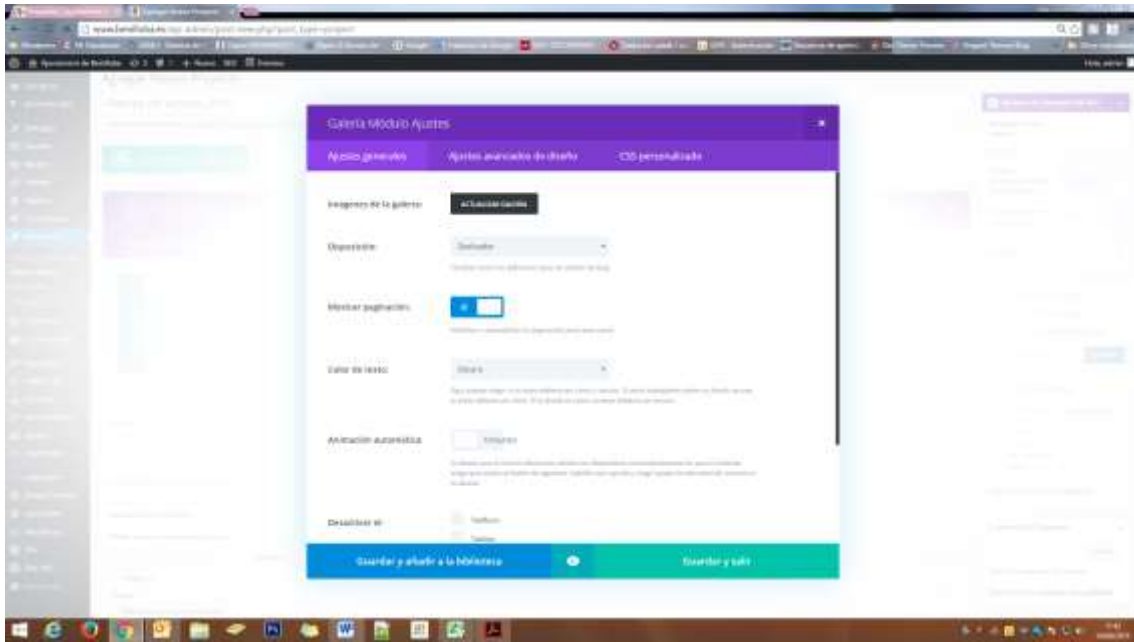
Galería Módulo Ajustes

Ajustes generales

Ajustes avanzados de diseño

CSS personalizado

Imágenes de la galería

ACTUALIZAR GALERÍA

Disposición

Deslizador

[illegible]

Mostrar paginación

SÍ

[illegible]

Color de texto

Oscuro

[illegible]

Animación automática

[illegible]

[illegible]

Desactivar el

Teléfono

Tableta

Guardar y añadir a la biblioteca

Guardar y salir

Agregar Nuevo Proyecto